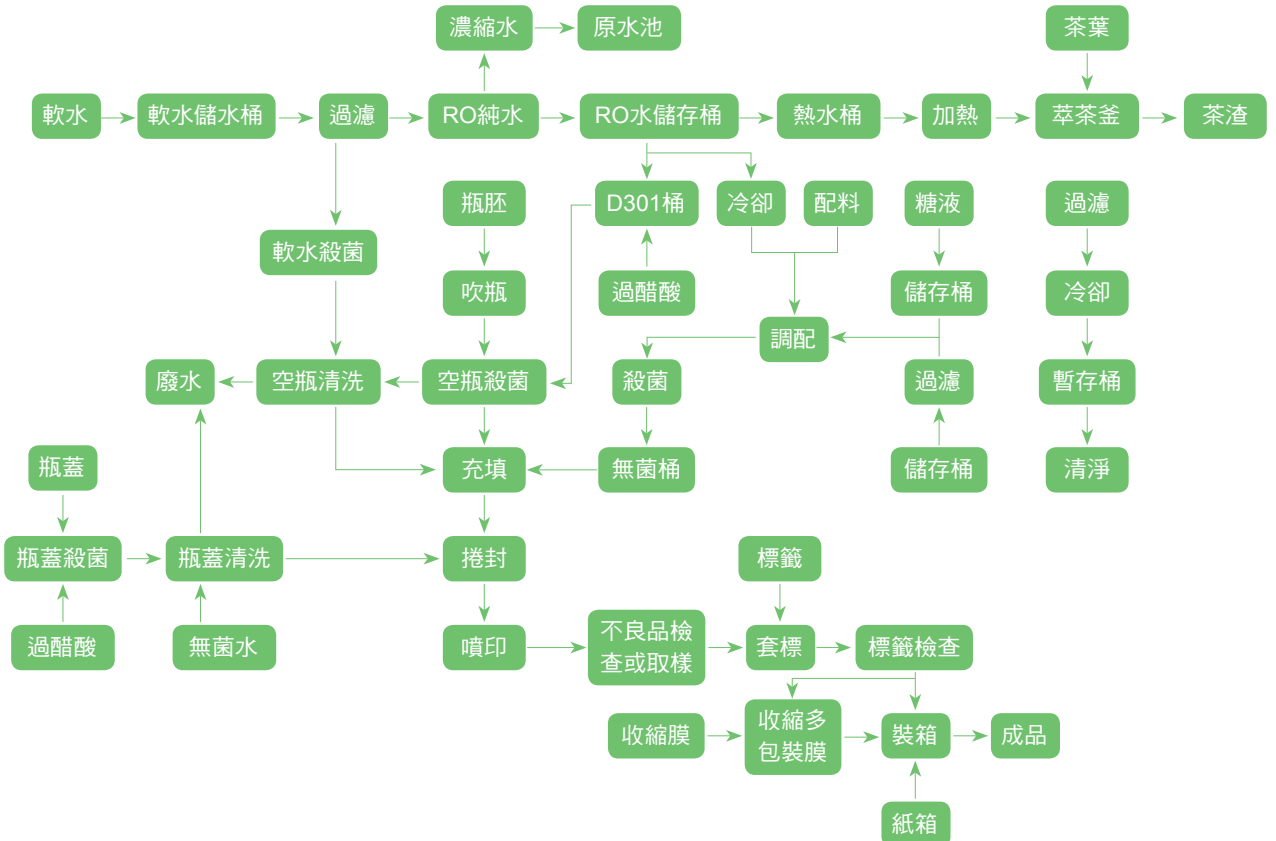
濃縮水
原水池
茶葉
軟水
軟水儲水桶
過濾
RO純水
RO水儲存桶
熱水桶
加熱
萃茶釜
茶渣
瓶胚
D301桶
冷卻
配料
糖液
過濾
軟水殺菌
吹瓶
過醋酸
儲存桶
冷卻
調配
廢水
空瓶清洗
空瓶殺菌
殺菌
過濾
暫存桶
瓶蓋
充填
無菌桶
儲存桶
清淨
瓶蓋殺菌
瓶蓋清洗
捲封
標籤
過醋酸
無菌水
噴印
不良品檢查或取樣
套標
標籤檢查
收縮膜
收縮多包裝膜
裝箱
成品
紙箱